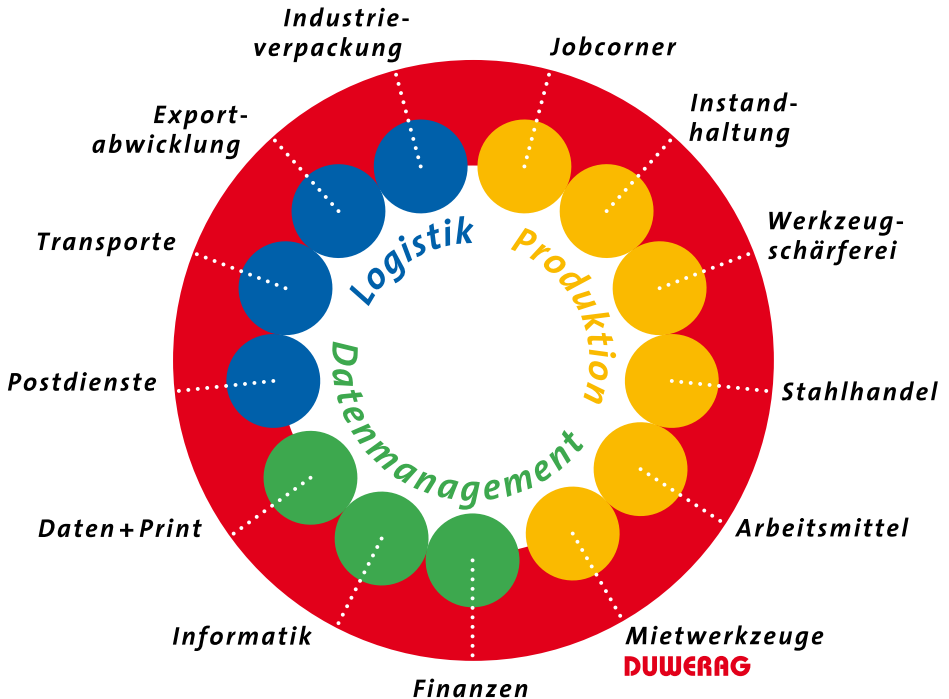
Industrieverpackung
Jobcorner
Exportabwicklung
Instandhaltung
Transporte
Werkzeugschärferei
Logistik
Produktion
Postdienste
Stahlhandel
Datenmanagement
Daten + Print
Arbeitsmittel
Informatik
Mietwerkzeuge
DUWERAG
Finanzen